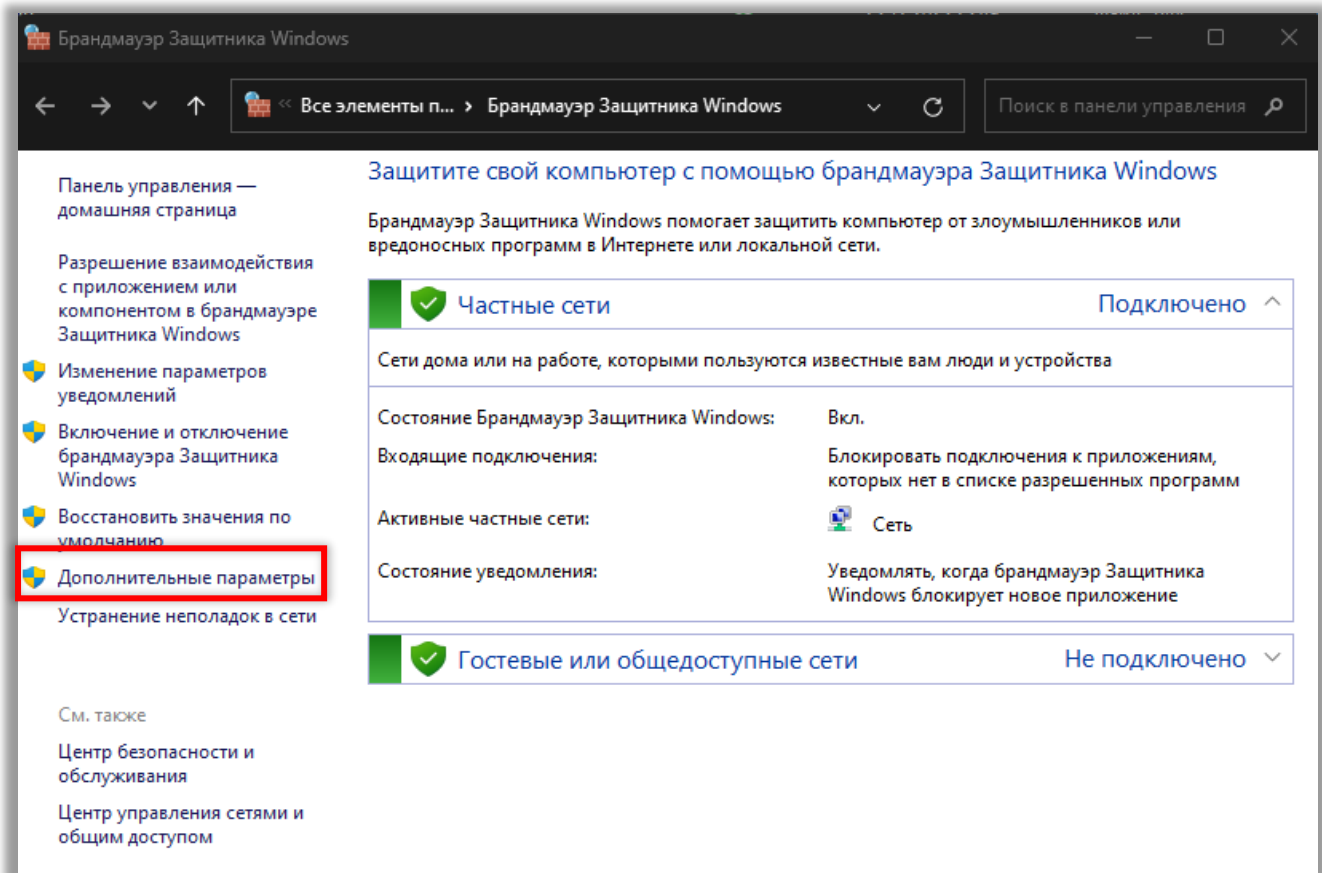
Брандмауэр Защитника Windows

« Все элементы п... › Брандмауэр Защитника Windows

Поиск в панели управления

Панель управления — домашняя страница

Разрешение взаимодействия с приложением или компонентом в брандмауэре Защитника Windows

Изменение параметров уведомлений

Включение и отключение брандмауэра Защитника Windows

Восстановить значения по умолчанию

Дополнительные параметры

Устранение неполадок в сети

См. также

Центр безопасности и обслуживания

Центр управления сетями и общим доступом

Защитите свой компьютер с помощью брандмауэра Защитника Windows

Брандмауэр Защитника Windows помогает защитить компьютер от злоумышленников или вредоносных программ в Интернете или локальной сети.

Частные сети Подключено

Сети дома или на работе, которыми пользуются известные вам люди и устройства

| | |
|---|---|
| Состояние Брандмауэр Защитника Windows: | Вкл. |
| Входящие подключения: | Блокировать подключения к приложениям, которых нет в списке разрешенных программ |
| Активные частные сети: | Сеть |
| Состояние уведомления: | Уведомлять, когда брандмауэр Защитника Windows блокирует новое приложение |

Гостевые или общедоступные сети Не подключено